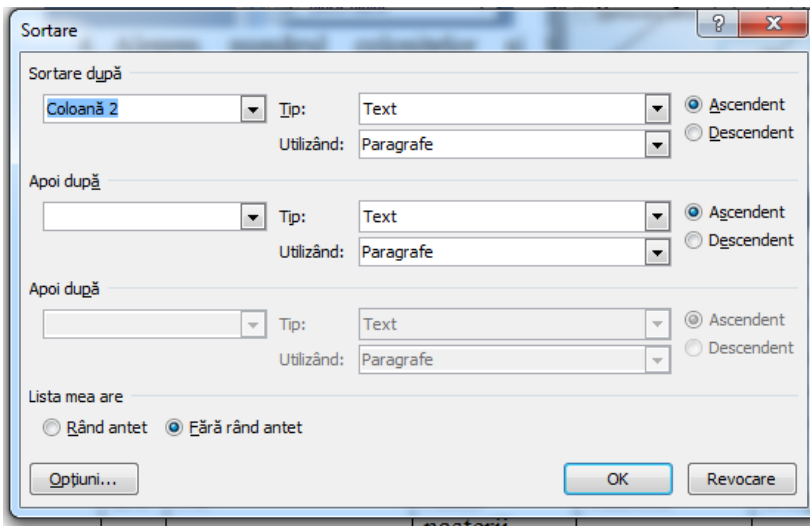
Sortare

?

X

Sortare după

Coloană 2

Tip:

Text

Ascendent

Utilizând:

Paragrafe

Descendent

Apoi după

Tip:

Text

Ascendent

Utilizând:

Paragrafe

Descendent

Apoi după

Tip:

Text

Ascendent

Utilizând:

Paragrafe

Descendent

Lista mea are

Rând antet

Fără rând antet

Opțiuni...

OK

Revocare